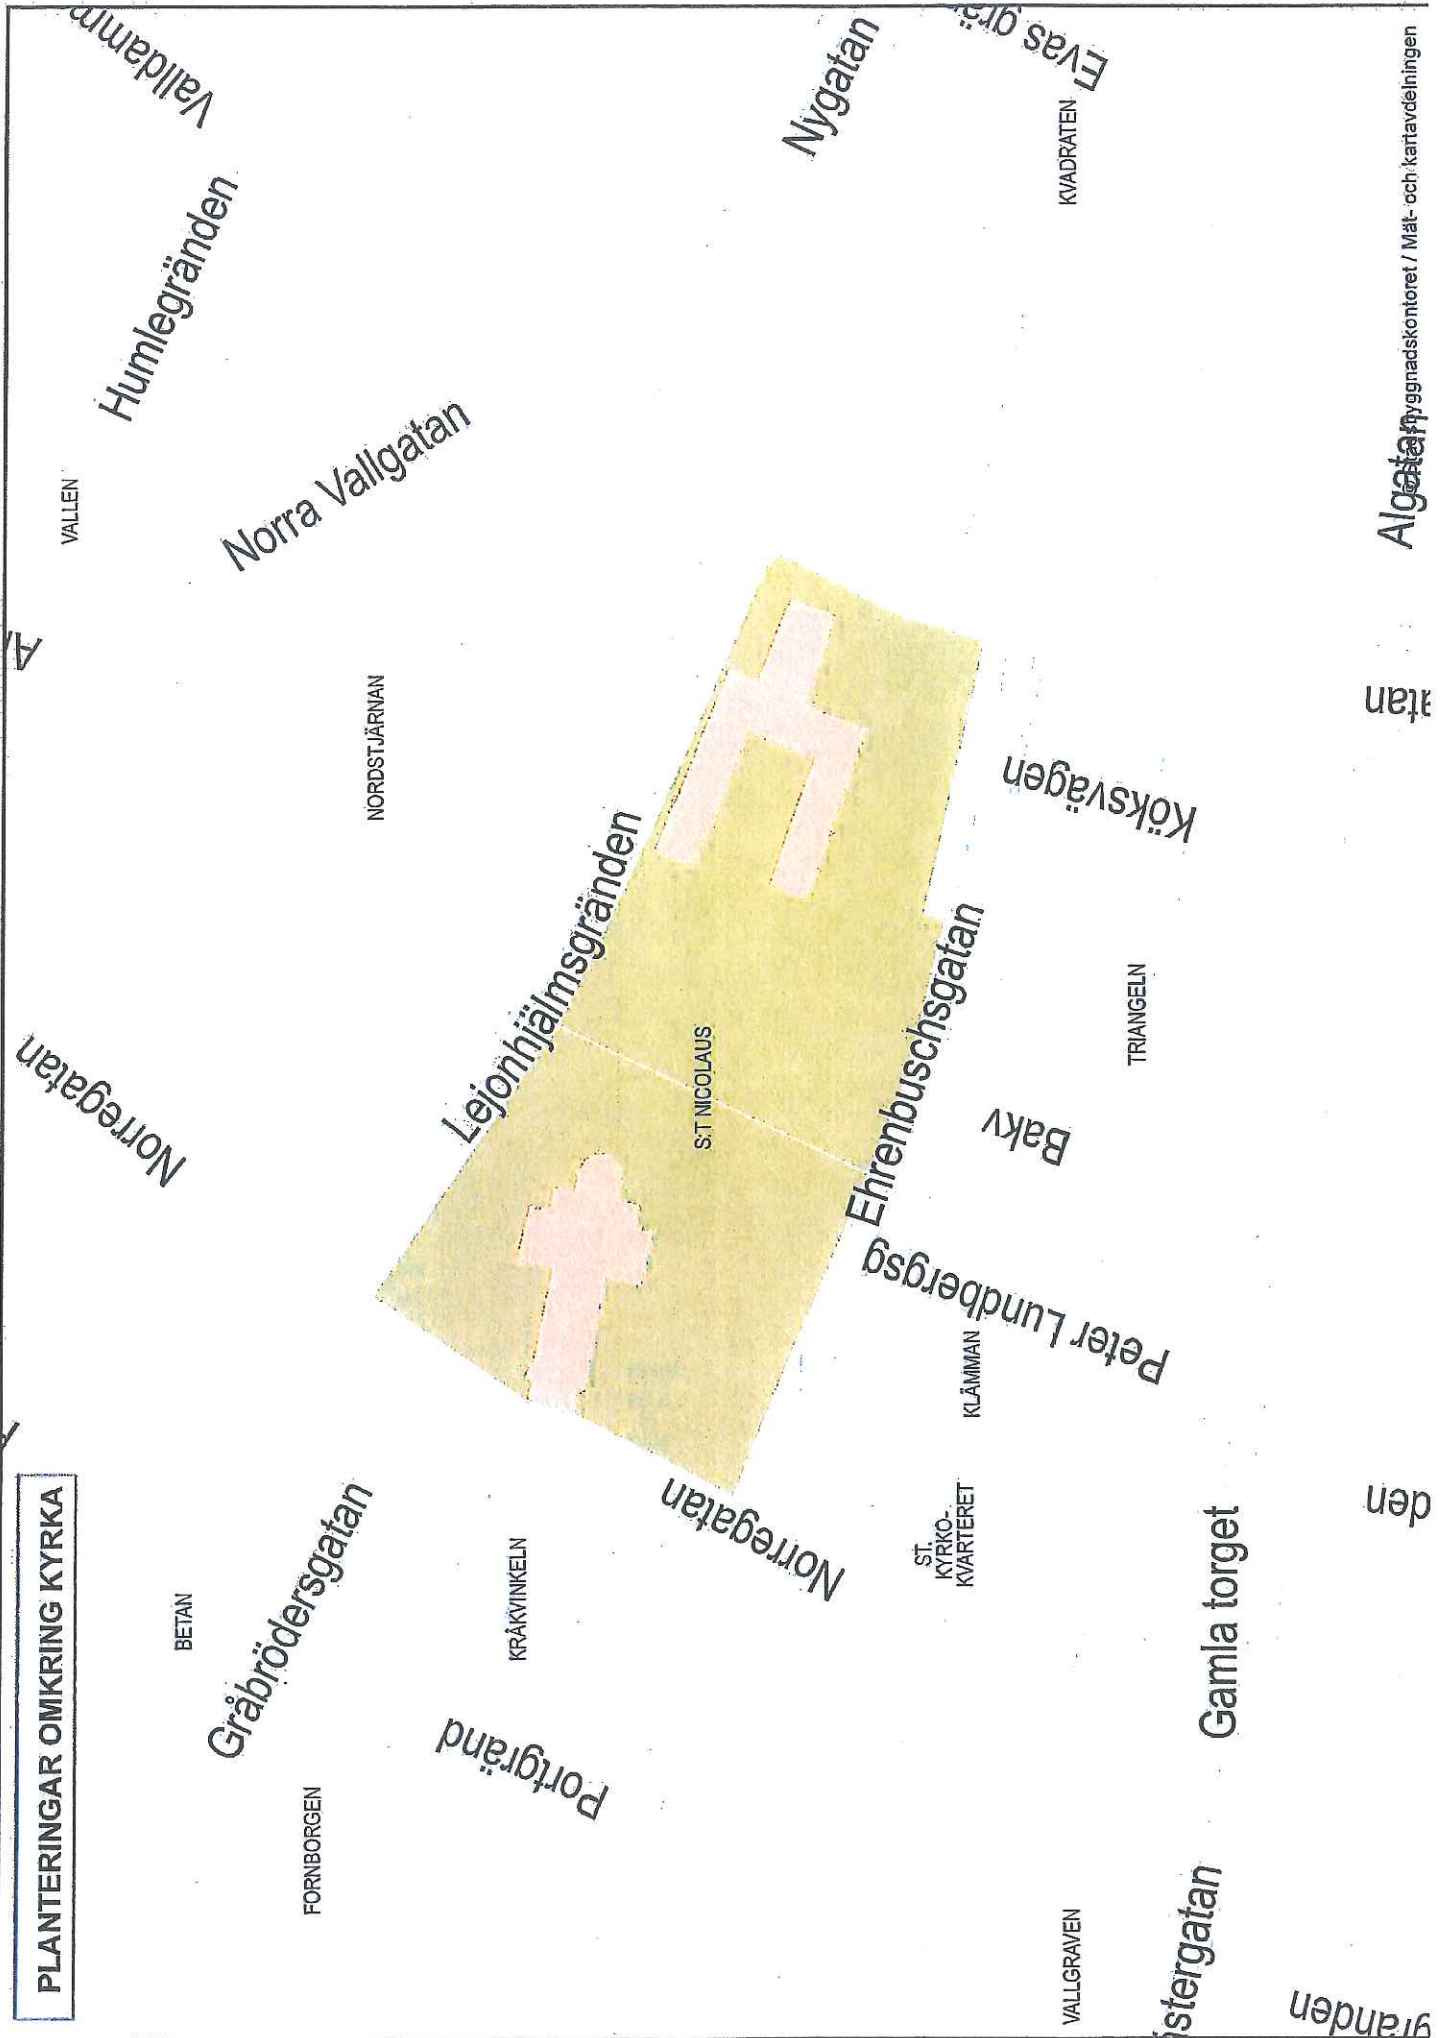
PLANTERINGAR OMKRING KYRKA

Valldamm

Humlegränden

Nygatan

Evas grä

KVADRATEN

VALLEN

Norra Vallgatan

NORDSTJÄRNAN

Lejonhjälmsgränden

Köksvägen

Norregatan

S:T NICOLAUS

Ehrenbuschsgatan

TRIANGELN

Bakv

Peter Lundbergsg

KLÄMMAN

Norregatan

ST. KYRKO-KVARTERET

BETAN

Gråbrödersgatan

KRÅKVINKELN

Portgränd

FORNBORGEN

Gamla torget

VALLGRAVEN

stergatan

gränden

Algatan

atan

den

Stadsbyggnadskontoret / Mät- och kartavdelningen